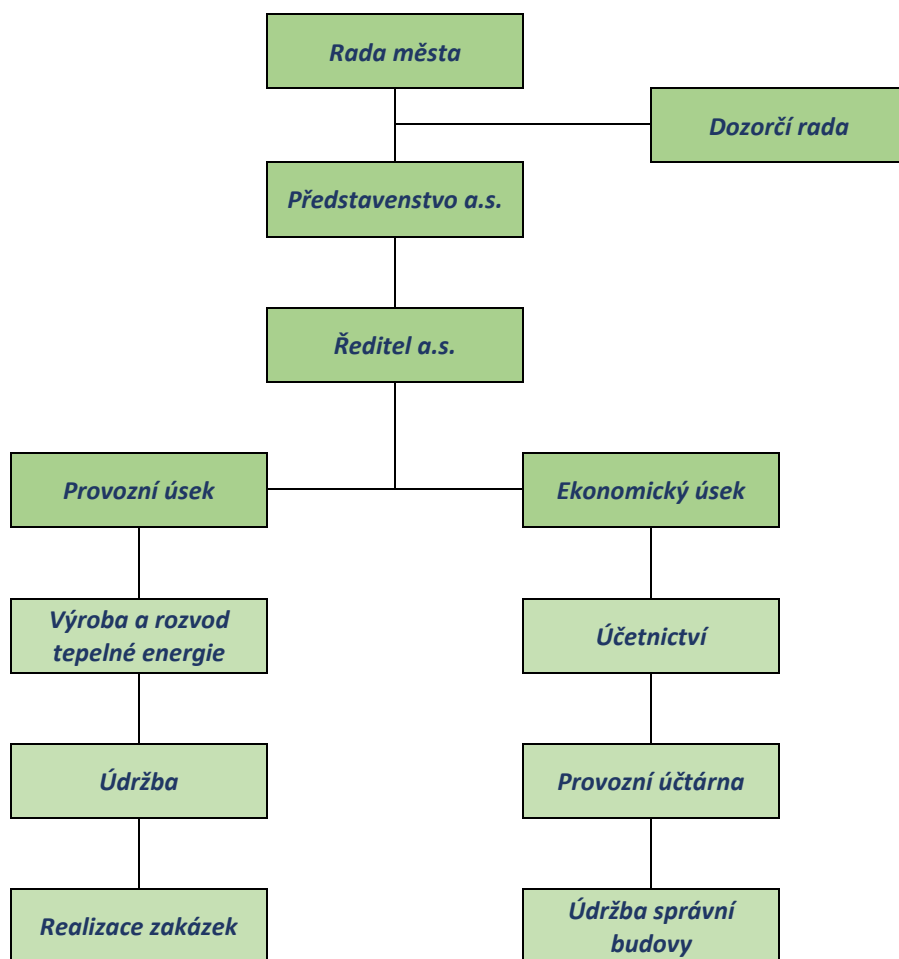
Rada města

Dozorčí rada

Představenstvo a.s.

Ředitel a.s.

Provozní úsek

Ekonomický úsek

Výroba a rozvod tepelné energie

Údržba

Realizace zakázek

Účetnictví

Provozní účtárna

Údržba správní budovy